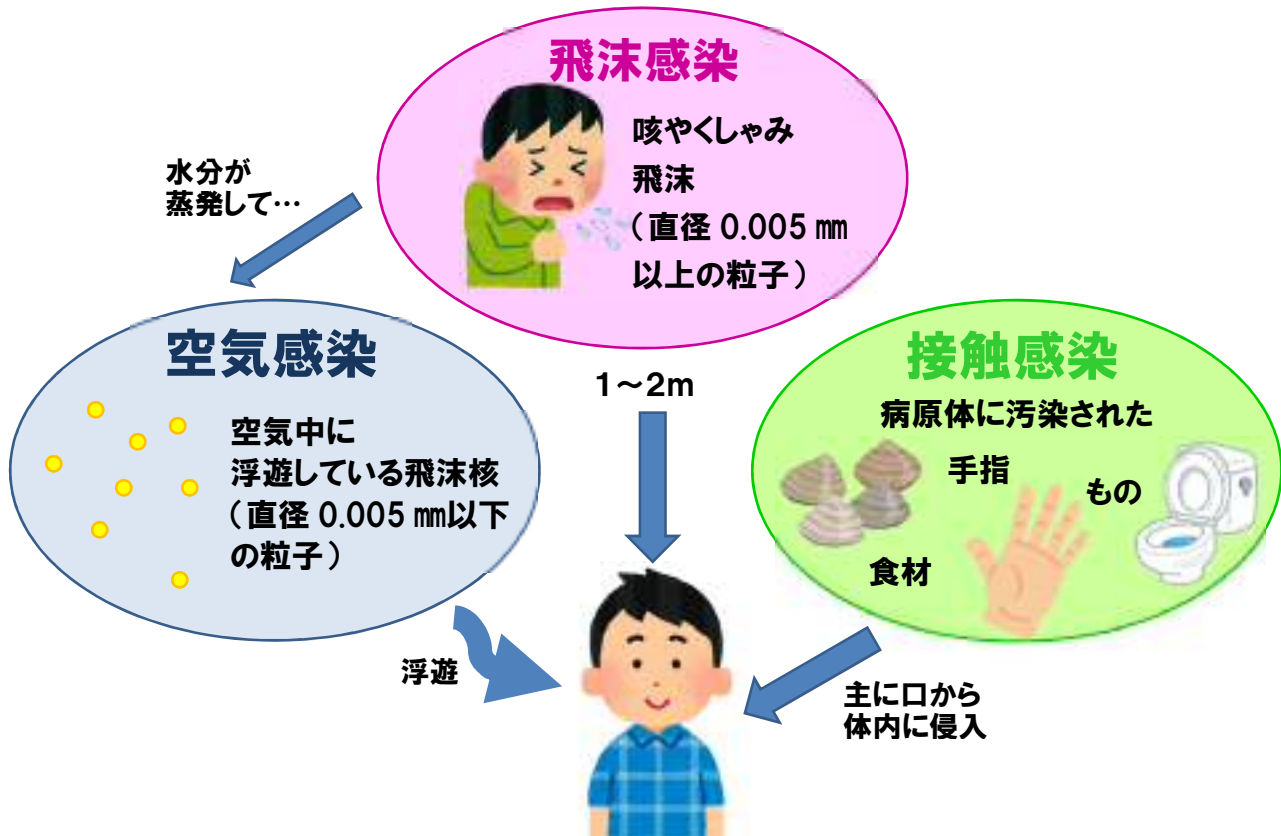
飛沫感染

咳やくしゃみ
飛沫
（直径 0.005 ㎜
以上の粒子）

水分が
蒸発して…

空気感染

空気中に
浮遊している飛沫核
（直径 0.005 ㎜以下
の粒子）

1～2m

接触感染

病原体に汚染された

手指

もの

食材

浮遊

主に口から
体内に侵入